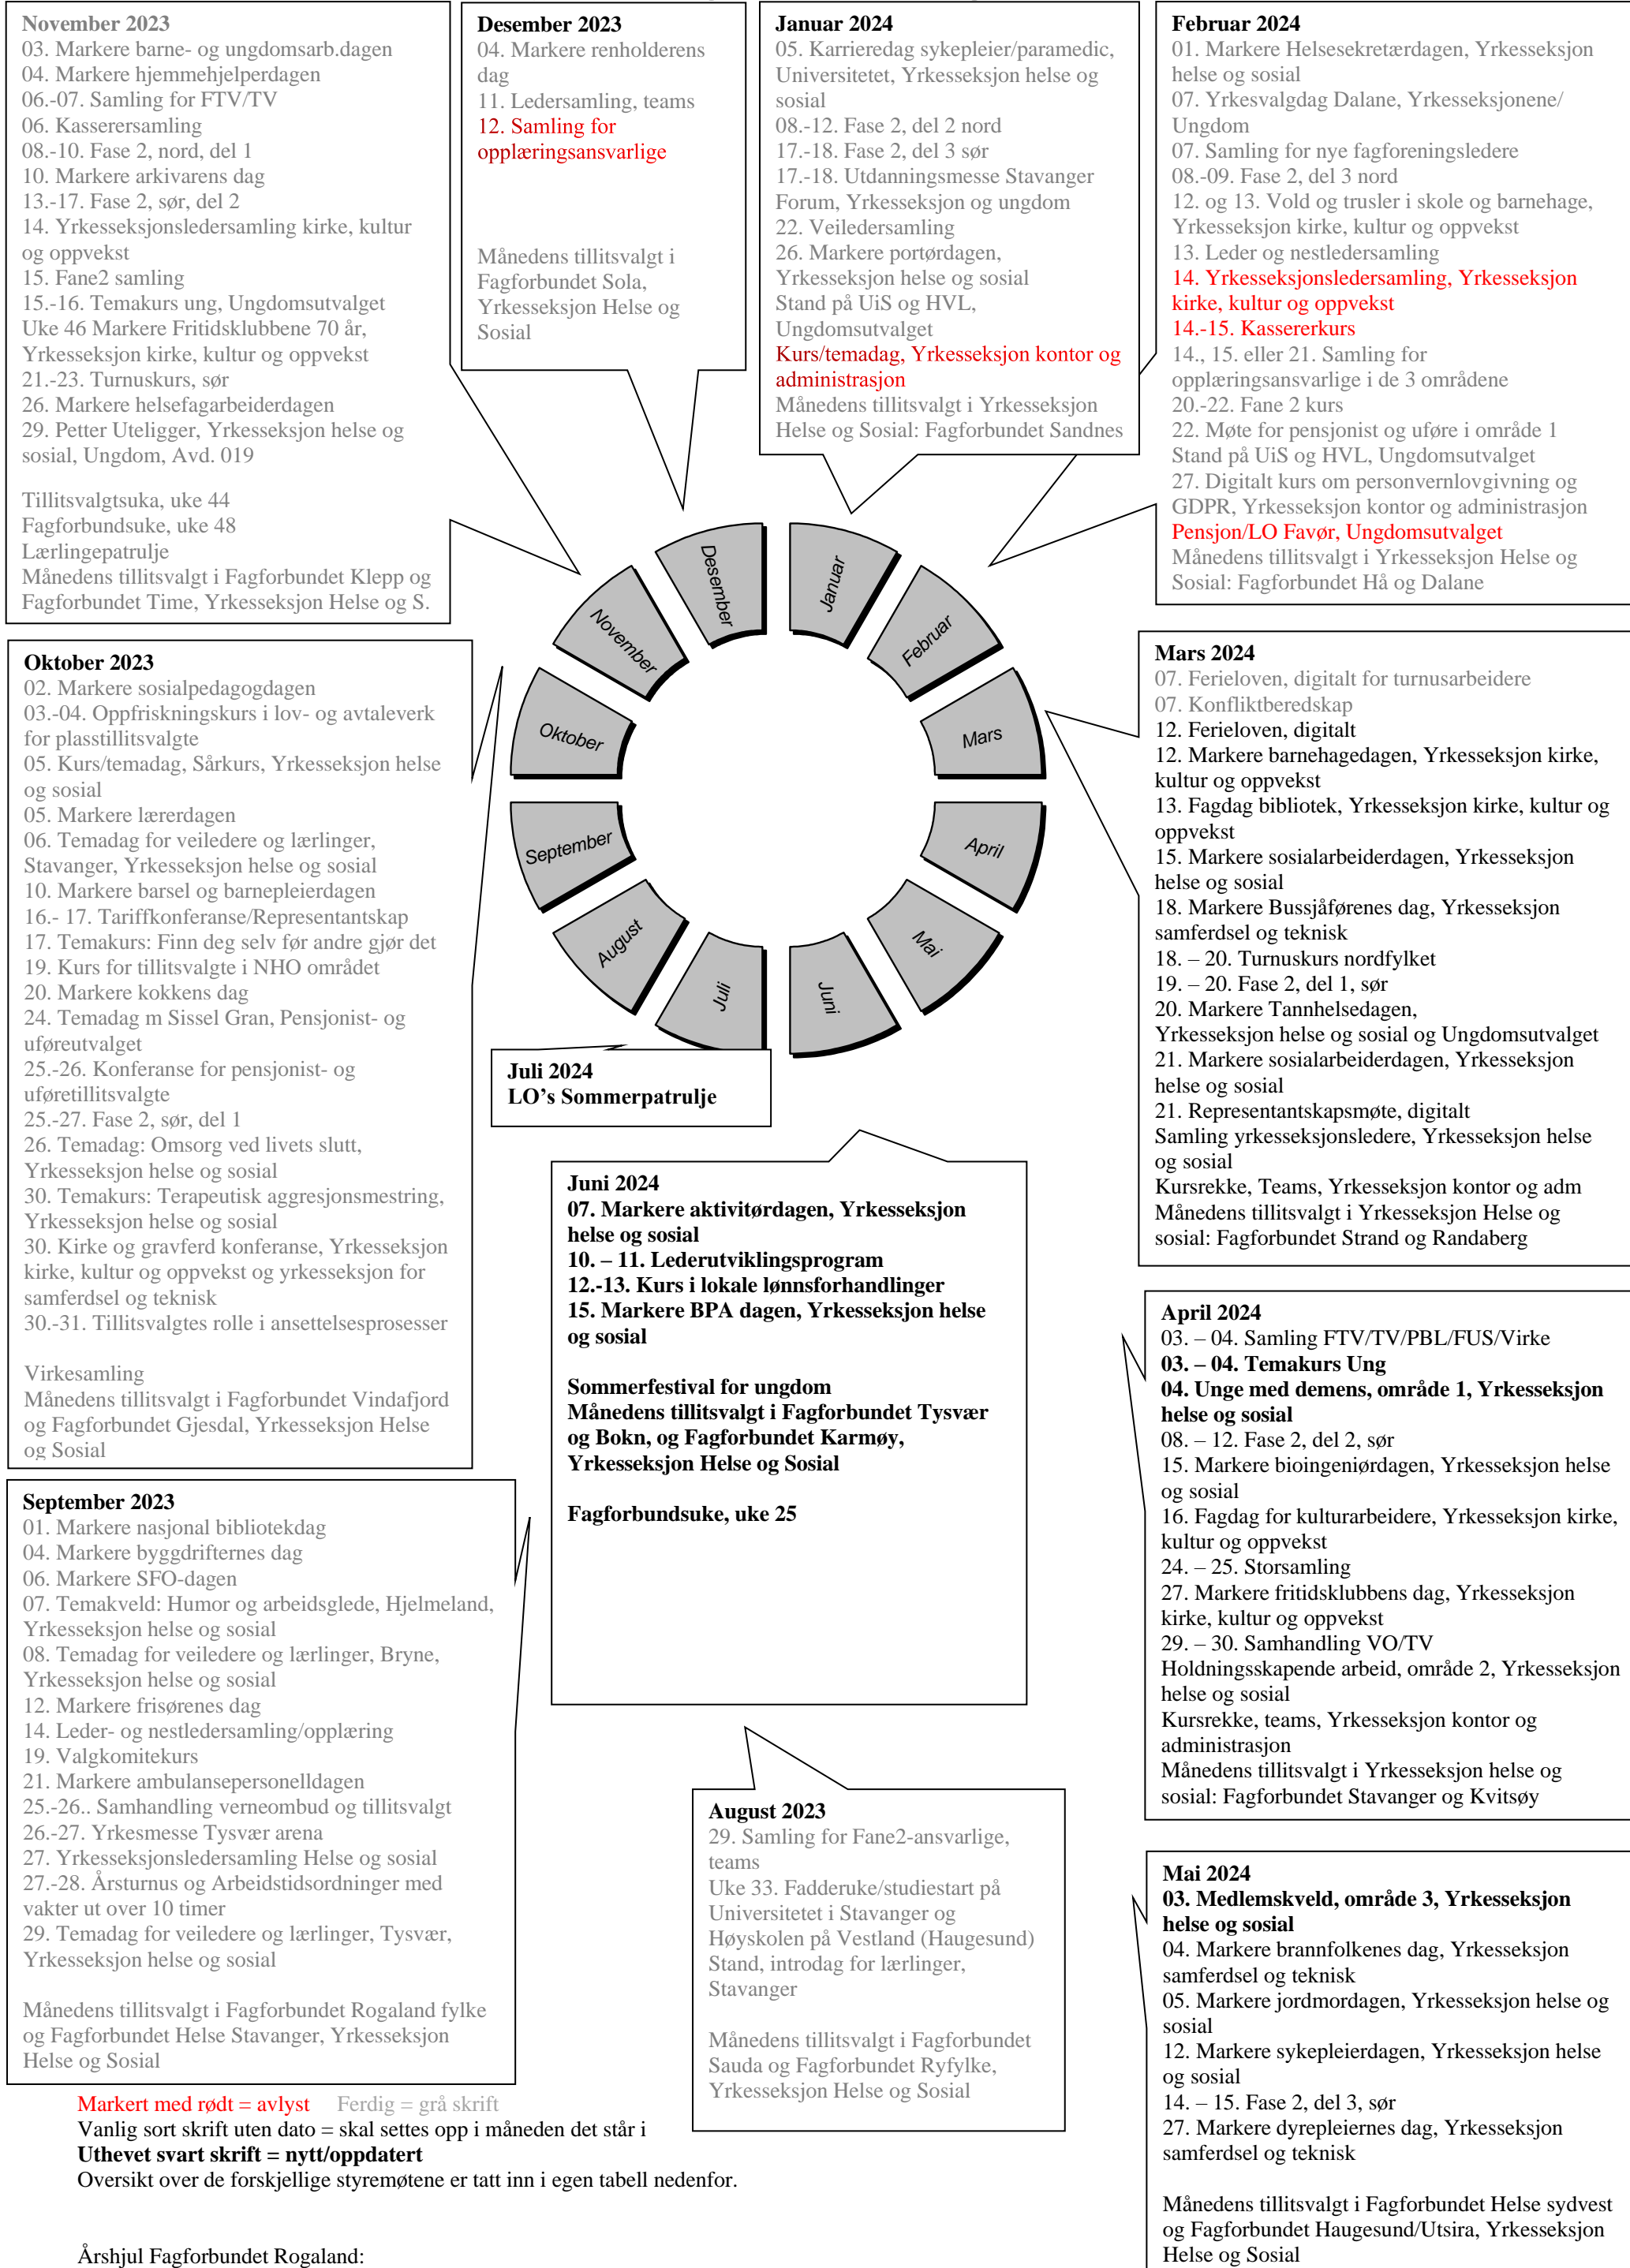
November 2023
03. Markere barne- og ungdomsarb.dagen
04. Markere hjemmehjelperdagen
06.-07. Samling for FTV/TV
06. Kasserersamling
08.-10. Fase 2, nord, del 1
10. Markere arkivarens dag
13.-17. Fase 2, sør, del 2
14. Yrkesseksjonsledersamling kirke, kultur og oppvekst
15. Fane2 samling
15.-16. Temakurs ung, Ungdomsutvalget
Uke 46 Markere Fritidsklubbene 70 år, Yrkesseksjon kirke, kultur og oppvekst
21.-23. Turnuskurs, sør
26. Markere helsefagarbeiderdagen
29. Petter Uteligger, Yrkesseksjon helse og sosial, Ungdom, Avd. 019

Tillitsvalgtsuka, uke 44
Fagforbundsuke, uke 48
Lærlingepatrulje
Månedens tillitsvalgt i Fagforbundet Klepp og Fagforbundet Time, Yrkesseksjon Helse og S.

Desember 2023
04. Markere renholderens dag
11. Ledersamling, teams
12. Samling for opplæringsansvarlige

Månedens tillitsvalgt i Fagforbundet Sola, Yrkesseksjon Helse og Sosial

Januar 2024
05. Karrieredag sykepleier/paramedic, Universitetet, Yrkesseksjon helse og sosial
08.-12. Fase 2, del 2 nord
17.-18. Fase 2, del 3 sør
17.-18. Utdanningsmesse Stavanger Forum, Yrkesseksjon og ungdom
22. Veiledersamling
26. Markere portørdagen, Yrkesseksjon helse og sosial
Stand på UiS og HVL, Ungdomsutvalget
Kurs/temadag, Yrkesseksjon kontor og administrasjon
Månedens tillitsvalgt i Yrkesseksjon Helse og Sosial: Fagforbundet Sandnes

Februar 2024
01. Markere Helsesekretærdagen, Yrkesseksjon helse og sosial
07. Yrkesvalgdag Dalane, Yrkesseksjonene/ Ungdom
07. Samling for nye fagforeningsledere
08.-09. Fase 2, del 3 nord
12. og 13. Vold og trusler i skole og barnehage, Yrkesseksjon kirke, kultur og oppvekst
13. Leder og nestledersamling
14. Yrkesseksjonsledersamling, Yrkesseksjon kirke, kultur og oppvekst
14.-15. Kassererkurs
14., 15. eller 21. Samling for opplæringsansvarlige i de 3 områdene
20.-22. Fane 2 kurs
22. Møte for pensjonist og uføre i område 1
Stand på UiS og HVL, Ungdomsutvalget
27. Digitalt kurs om personvernlovgivning og GDPR, Yrkesseksjon kontor og administrasjon
Pensjon/LO Favør, Ungdomsutvalget
Månedens tillitsvalgt i Yrkesseksjon Helse og Sosial: Fagforbundet Hå og Dalane

Desember
Januar
November
Februar
Oktober
Mars
September
April
August
Mai
Juli
Juni

Oktober 2023
02. Markere sosialpedagogdagen
03.-04. Oppfriskningskurs i lov- og avtaleverk for plasstillitsvalgte
05. Kurs/temadag, Sårkurs, Yrkesseksjon helse og sosial
05. Markere lærerdagen
06. Temadag for veiledere og lærlinger, Stavanger, Yrkesseksjon helse og sosial
10. Markere barsel og barnepleierdagen
16.- 17. Tariffkonferanse/Representantskap
17. Temakurs: Finn deg selv før andre gjør det
19. Kurs for tillitsvalgte i NHO området
20. Markere kokkens dag
24. Temadag m Sissel Gran, Pensjonist- og uføreutvalget
25.-26. Konferanse for pensjonist- og uføretillitsvalgte
25.-27. Fase 2, sør, del 1
26. Temadag: Omsorg ved livets slutt, Yrkesseksjon helse og sosial
30. Temakurs: Terapeutisk aggresjonsmestring, Yrkesseksjon helse og sosial
30. Kirke og gravferd konferanse, Yrkesseksjon kirke, kultur og oppvekst og yrkesseksjon for samferdsel og teknisk
30.-31. Tillitsvalgtes rolle i ansettelsesprosesser

Virkesamling
Månedens tillitsvalgt i Fagforbundet Vindafjord og Fagforbundet Gjesdal, Yrkesseksjon Helse og Sosial

Mars 2024
07. Ferieloven, digitalt for turnusarbeidere
07. Konfliktberedskap
12. Ferieloven, digitalt
12. Markere barnehagedagen, Yrkesseksjon kirke, kultur og oppvekst
13. Fagdag bibliotek, Yrkesseksjon kirke, kultur og oppvekst
15. Markere sosialarbeiderdagen, Yrkesseksjon helse og sosial
18. Markere Bussjåførenes dag, Yrkesseksjon samferdsel og teknisk
18. – 20. Turnuskurs nordfylket
19. – 20. Fase 2, del 1, sør
20. Markere Tannhelsedagen, Yrkesseksjon helse og sosial og Ungdomsutvalget
21. Markere sosialarbeiderdagen, Yrkesseksjon helse og sosial
21. Representantskapsmøte, digitalt
Samling yrkesseksjonsledere, Yrkesseksjon helse og sosial
Kursrekke, Teams, Yrkesseksjon kontor og adm
Månedens tillitsvalgt i Yrkesseksjon Helse og sosial: Fagforbundet Strand og Randaberg

Juli 2024
LO’s Sommerpatrulje

Juni 2024
07. Markere aktivitørdagen, Yrkesseksjon helse og sosial
10. – 11. Lederutviklingsprogram
12.-13. Kurs i lokale lønnsforhandlinger
15. Markere BPA dagen, Yrkesseksjon helse og sosial

Sommerfestival for ungdom
Månedens tillitsvalgt i Fagforbundet Tysvær og Bokn, og Fagforbundet Karmøy, Yrkesseksjon Helse og Sosial

Fagforbundsuke, uke 25

April 2024
03. – 04. Samling FTV/TV/PBL/FUS/Virke
03. – 04. Temakurs Ung
04. Unge med demens, område 1, Yrkesseksjon helse og sosial
08. – 12. Fase 2, del 2, sør
15. Markere bioingeniørdagen, Yrkesseksjon helse og sosial
16. Fagdag for kulturarbeidere, Yrkesseksjon kirke, kultur og oppvekst
24. – 25. Storsamling
27. Markere fritidsklubbens dag, Yrkesseksjon kirke, kultur og oppvekst
29. – 30. Samhandling VO/TV
Holdningsskapende arbeid, område 2, Yrkesseksjon helse og sosial
Kursrekke, teams, Yrkesseksjon kontor og administrasjon
Månedens tillitsvalgt i Yrkesseksjon helse og sosial: Fagforbundet Stavanger og Kvitsøy

September 2023
01. Markere nasjonal bibliotekdag
04. Markere byggdriftrenes dag
06. Markere SFO-dagen
07. Temakveld: Humor og arbeidsglede, Hjelmeland, Yrkesseksjon helse og sosial
08. Temadag for veiledere og lærlinger, Bryne, Yrkesseksjon helse og sosial
12. Markere frisørenes dag
14. Leder- og nestledersamling/opplæring
19. Valgkomitekurs
21. Markere ambulansepersonelldagen
25.-26.. Samhandling verneombud og tillitsvalgt
26.-27. Yrkesmesse Tysvær arena
27. Yrkesseksjonsledersamling Helse og sosial
27.-28. Årsturnus og Arbeidstidsordninger med vakter ut over 10 timer
29. Temadag for veiledere og lærlinger, Tysvær, Yrkesseksjon helse og sosial

Månedens tillitsvalgt i Fagforbundet Rogaland fylke og Fagforbundet Helse Stavanger, Yrkesseksjon Helse og Sosial

August 2023
29. Samling for Fane2-ansvarlige, teams
Uke 33. Fadderuke/studiestart på Universitetet i Stavanger og Høyskolen på Vestland (Haugesund)
Stand, introdag for lærlinger, Stavanger

Månedens tillitsvalgt i Fagforbundet Sauda og Fagforbundet Ryfylke, Yrkesseksjon Helse og Sosial

Mai 2024
03. Medlemskveld, område 3, Yrkesseksjon helse og sosial
04. Markere brannfolkenes dag, Yrkesseksjon samferdsel og teknisk
05. Markere jordmordagen, Yrkesseksjon helse og sosial
12. Markere sykepleierdagen, Yrkesseksjon helse og sosial
14. – 15. Fase 2, del 3, sør
27. Markere dyrepleiernes dag, Yrkesseksjon samferdsel og teknisk

Månedens tillitsvalgt i Fagforbundet Helse sydvest og Fagforbundet Haugesund/Utsira, Yrkesseksjon Helse og Sosial

Markert med rødt = avlyst Ferdig = grå skrift
Vanlig sort skrift uten dato = skal settes opp i måneden det står i
Uthevet svart skrift = nytt/oppdatert
Oversikt over de forskjellige styremøtene er tatt inn i egen tabell nedenfor.

Årshjul Fagforbundet Rogaland: